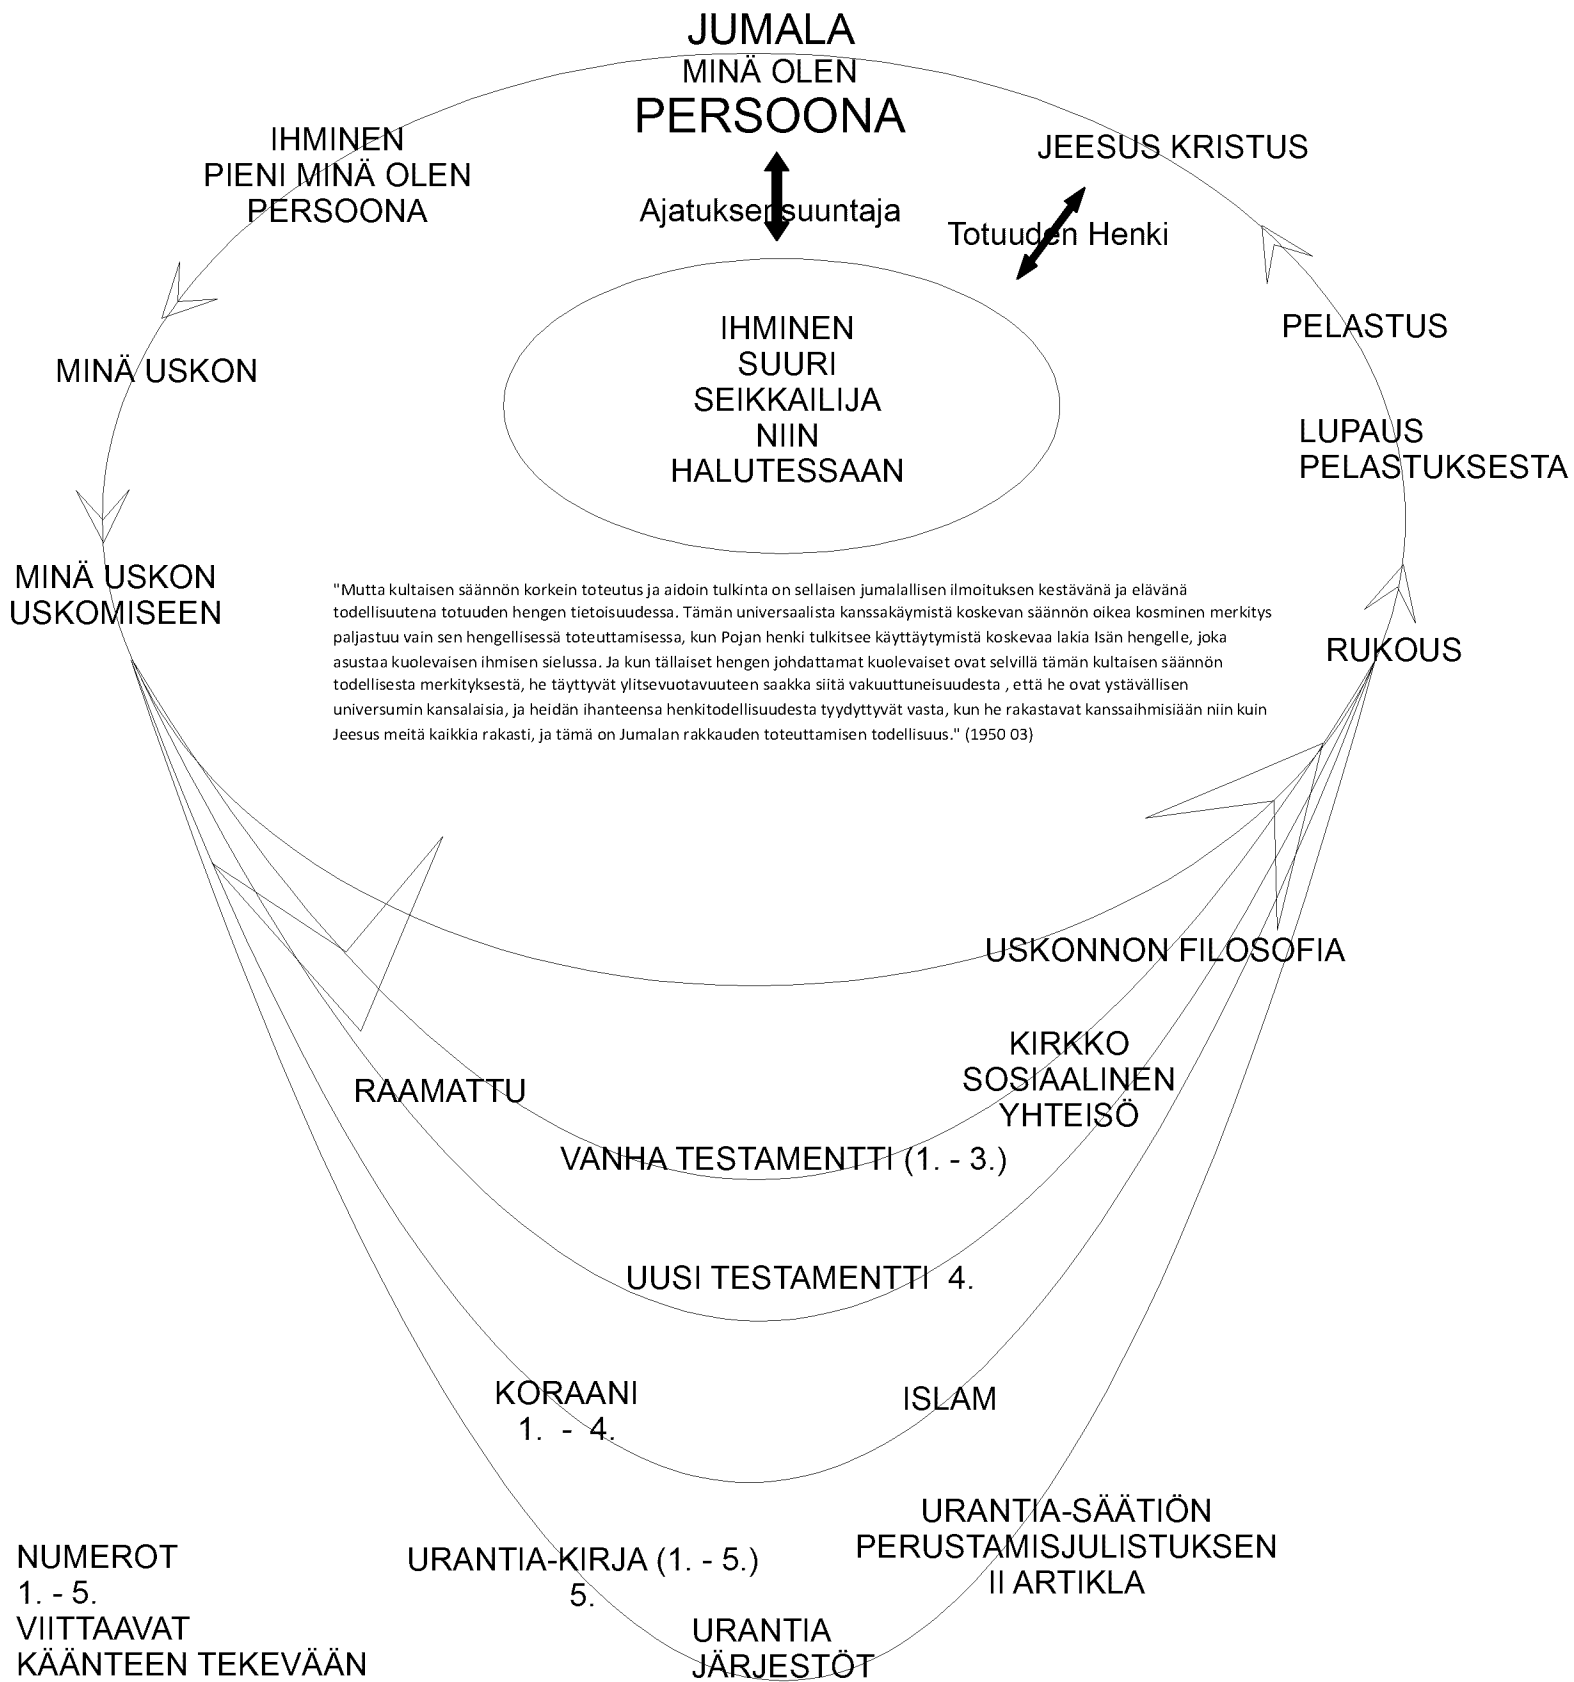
JUMALA
MINÄ OLEN
PERSOONA

IHMINEN
PIENI MINÄ OLEN
PERSOONA

JEESUS KRISTUS

Ajatuksensuuntaja

Totuuden Henki

IHMINEN
SUURI
SEIKKAILIJA
NIIN
HALUTESSAAN

PELASTUS

MINÄ USKON

LUPAUS
PELASTUKSESTA

MINÄ USKON
USKOMISEEN

"Mutta kultaisen säännön korkein toteutus ja aidoin tulkinta on sellaisen jumalallisen ilmoituksen kestävänä ja elävänä todellisuutena totuuden hengen tietoisuudessa. Tämän universaalista kanssakäymistä koskevan säännön oikea kosminen merkitys paljastuu vain sen hengellisessä toteuttamisessa, kun Pojan henki tulkitsee käyttäytymistä koskevaa lakia Isän hengelle, joka asustaa kuolevaisen ihmisen sielussa. Ja kun tällaiset hengen johdattamat kuolevaiset ovat selvillä tämän kultaisen säännön todellisesta merkityksestä, he täyttyvät ylitsevuotavuuteen saakka siitä vakuuttuneisuudesta , että he ovat ystävällisen universumin kansalaisia, ja heidän ihanteensa henkitodellisuudesta tyydyttyvät vasta, kun he rakastavat kanssaihmisiään niin kuin Jeesus meitä kaikkia rakasti, ja tämä on Jumalan rakkauden toteuttamisen todellisuus." (1950 03)

RUKOUS

USKONNON FILOSOFIA

KIRKKO
SOSIAALINEN
YHTEISÖ

RAAMATTU

VANHA TESTAMENTTI (1. - 3.)

UUSI TESTAMENTTI 4.

KORAANI
1. - 4.

ISLAM

URANTIA-SÄÄTIÖN
PERUSTAMISJULISTUKSEN
II ARTIKLA

NUMEROT
1. - 5.
VIITTAAVAT
KÄÄNTEEN TEKEVÄÄN

URANTIA-KIRJA (1. - 5.)
5.

URANTIA
JÄRJESTÖT